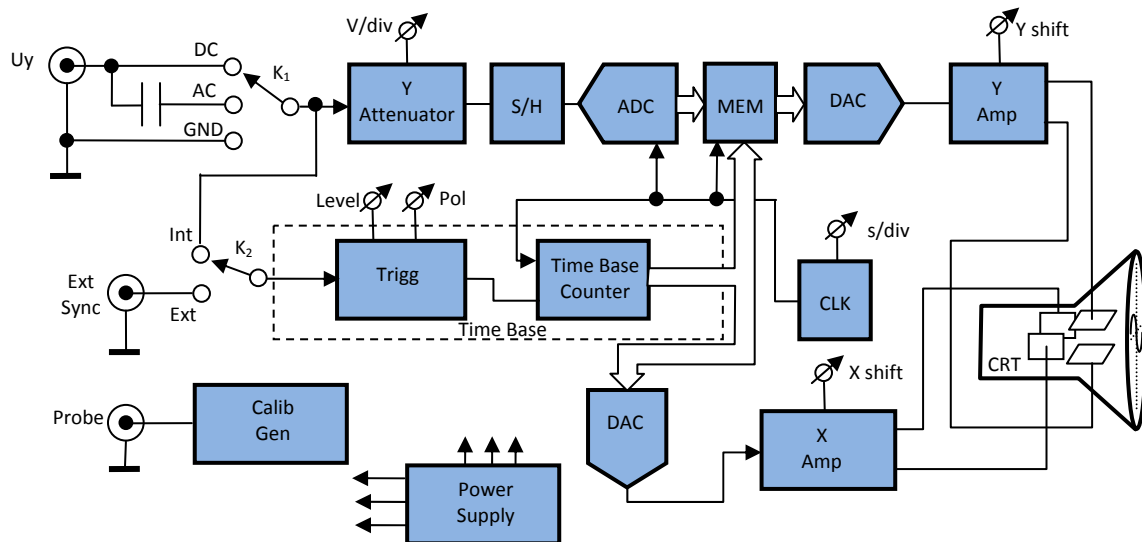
Uy

DC

AC

GND

$K_1$

V/div

Y Attenuator

S/H

ADC

MEM

DAC

Y shift

Y Amp

Level

Pol

Int

$K_2$

Trigg

Time Base Counter

s/div

CLK

Ext Sync

Ext

Time Base

CRT

X shift

Probe

Calib Gen

DAC

X Amp

Power Supply